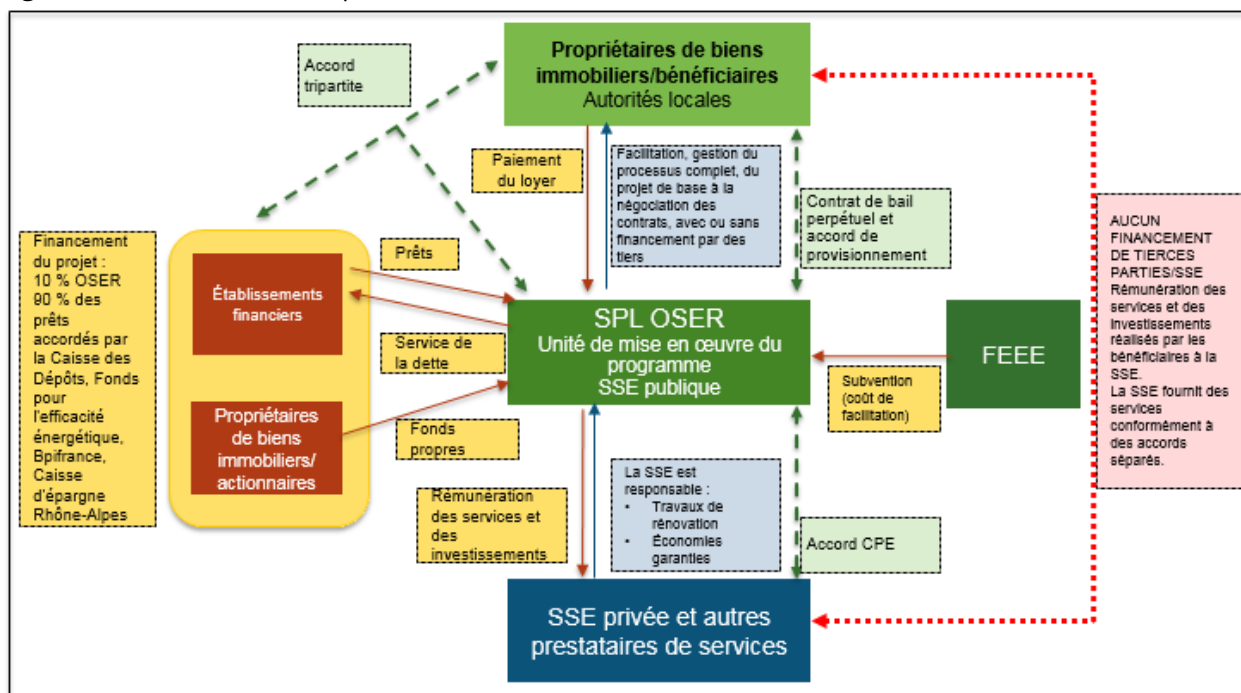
Propriétaires de biens immobiliers/bénéficiaires
Autorités locales

Accord tripartite

Paiement du loyer

Facilitation, gestion du processus complet, du projet de base à la négociation des contrats, avec ou sans financement par des tiers

Contrat de bail perpétuel et accord de provisionnement

AUCUN FINANCEMENT DE TIERCES PARTIES/SSE
Rémunération des services et des investissements réalisés par les bénéficiaires à la SSE.
La SSE fournit des services conformément à des accords séparés.

Financement du projet :
10 % OSER
90 % des prêts accordés par la Caisse des Dépôts, Fonds pour l'efficacité énergétique, Bpifrance, Caisse d'épargne Rhône-Alpes

Établissements financiers

Prêts

Service de la dette

Propriétaires de biens immobiliers/ actionnaires

Fonds propres

SPL OSER
Unité de mise en œuvre du programme
SSE publique

FEEE

Subvention (coût de facilitation)

Rémunération des services et des investissements

La SSE est responsable :
• Travaux de rénovation
• Économies garanties

Accord CPE

SSE privée et autres prestataires de services